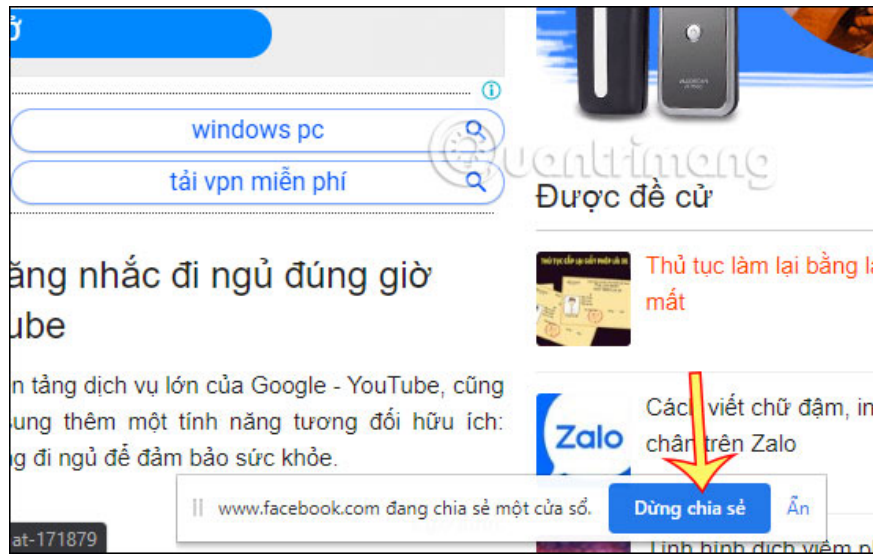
ử

windows pc

tải vpn miễn phí

ăng nhắc đi ngủ đúng giờ ube

n tảng dịch vụ lớn của Google - YouTube, cũng ung thêm một tính năng tương đối hữu ích: g đi ngủ để đảm bảo sức khỏe.

at-171879

Quantrimang

Được đề cử

Thủ tục làm lại bằng la mất

Zalo

Cách viết chữ đậm, in chân trên Zalo

www.facebook.com đang chia sẻ một cửa sổ. Dừng chia sẻ Ẩn

Tình hình dịch viêm p